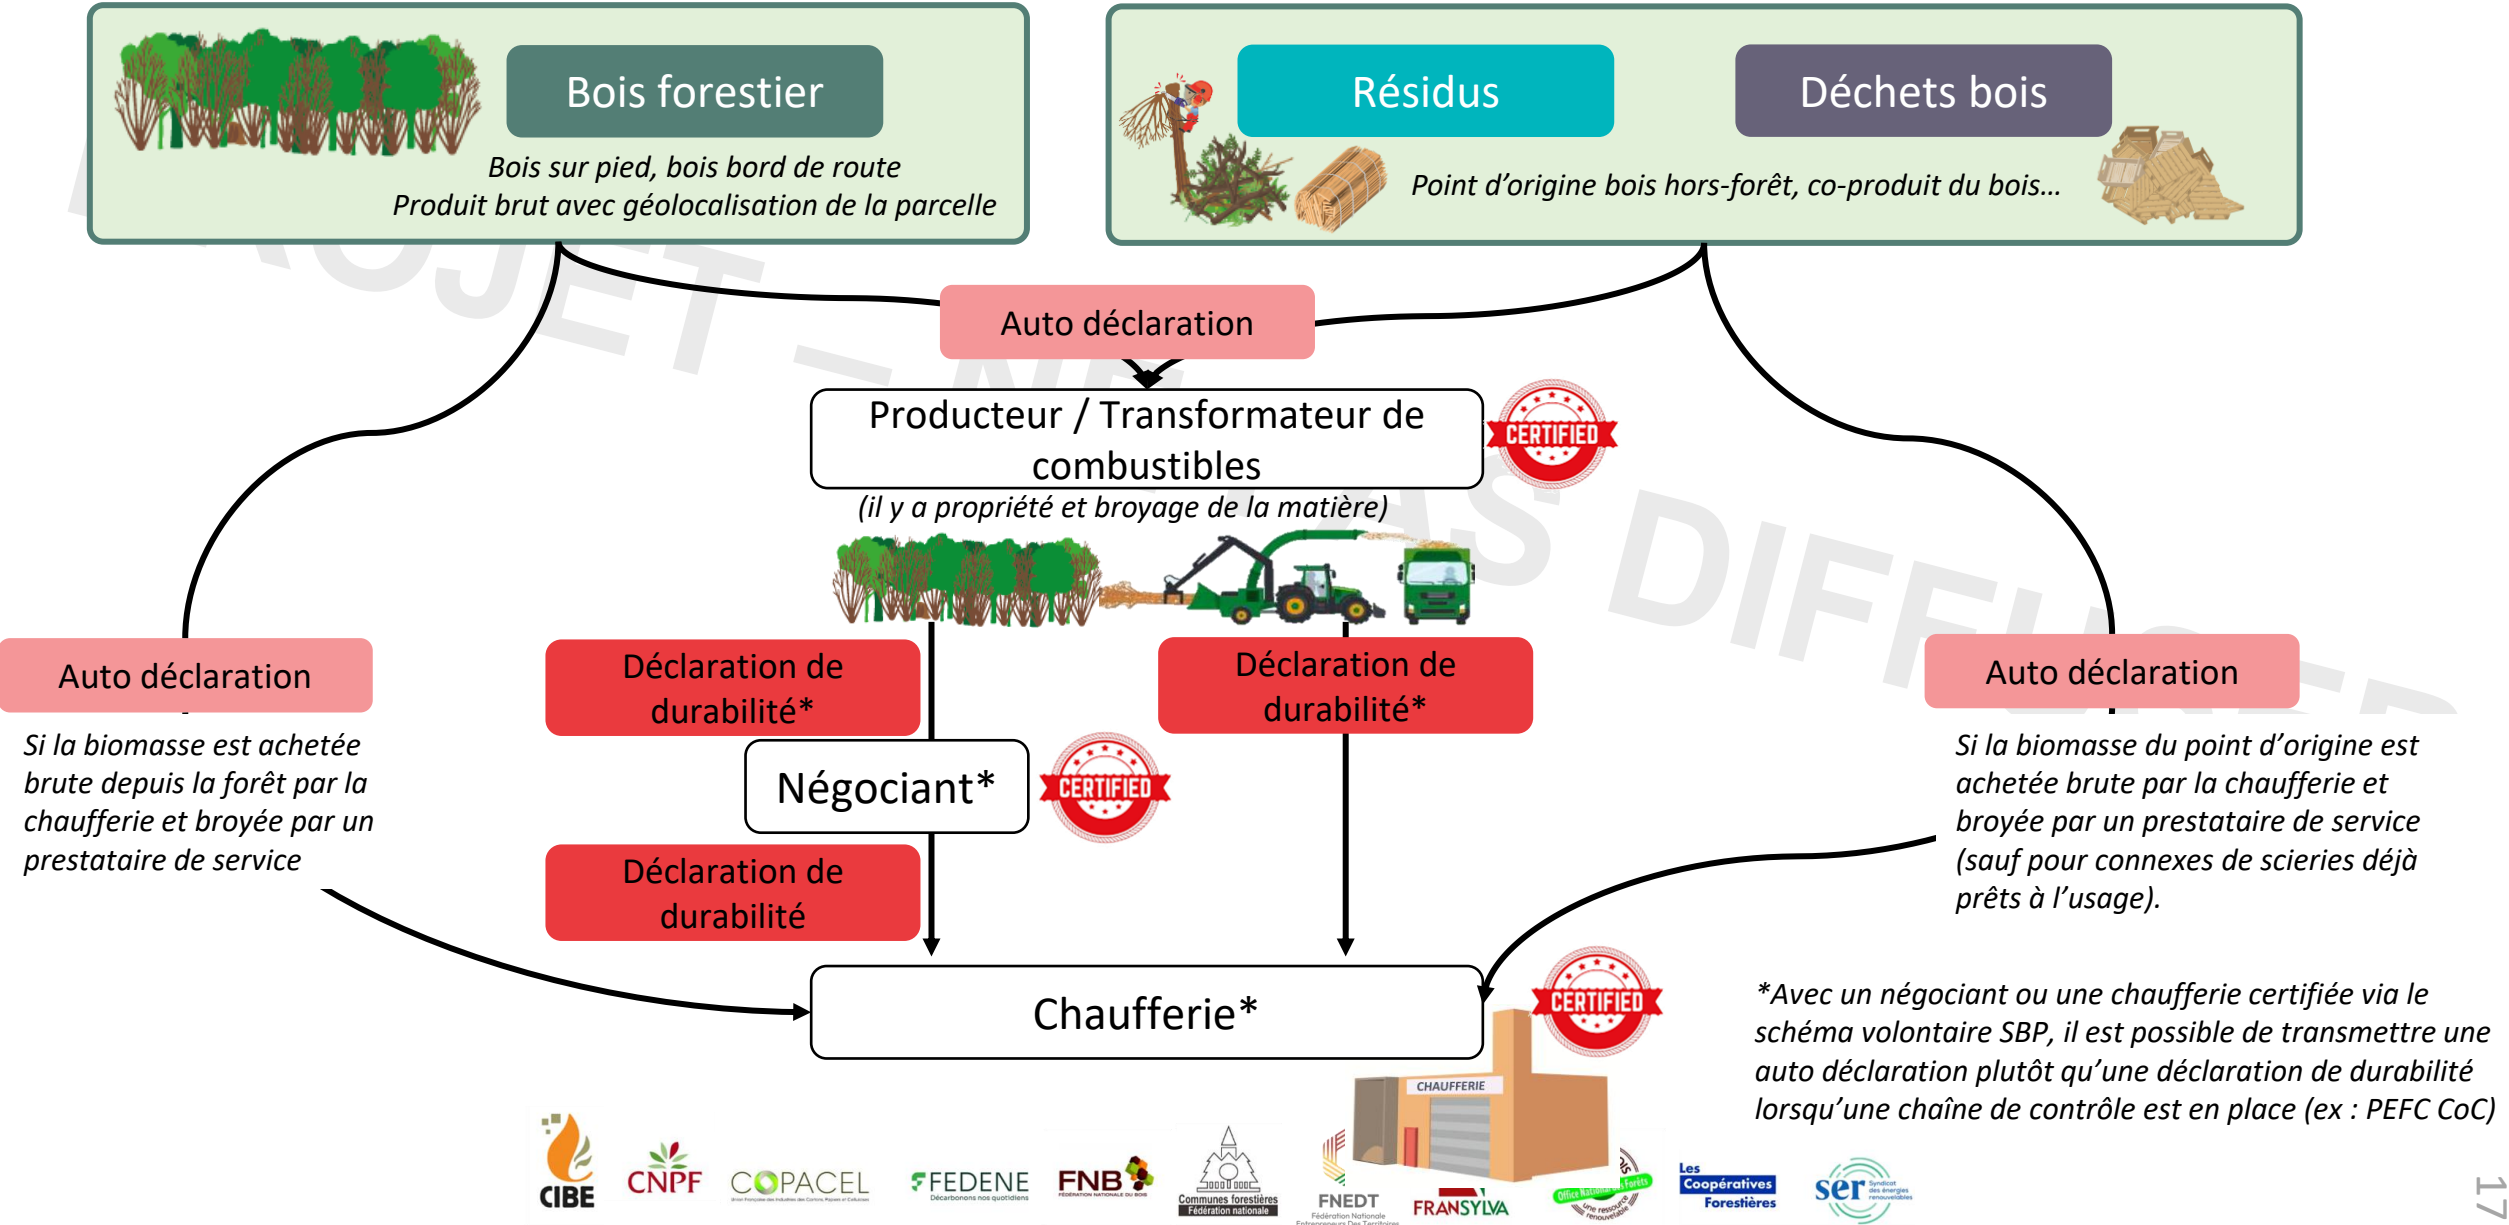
Bois forestier

Bois sur pied, bois bord de route
Produit brut avec géolocalisation de la parcelle

Résidus

Déchets bois

Point d'origine bois hors-forêt, co-produit du bois…

PROJET – NE PAS DIFFUSER

Auto déclaration

Producteur / Transformateur de combustibles

CERTIFIED

(il y a propriété et broyage de la matière)

Auto déclaration

Si la biomasse est achetée brute depuis la forêt par la chaufferie et broyée par un prestataire de service

Déclaration de durabilité*

Déclaration de durabilité*

Auto déclaration

Si la biomasse du point d'origine est achetée brute par la chaufferie et broyée par un prestataire de service (sauf pour connexes de scieries déjà prêts à l'usage).

Négociant*

CERTIFIED

Déclaration de durabilité

Chaufferie*

CERTIFIED

CHAUFFERIE

*Avec un négociant ou une chaufferie certifiée via le schéma volontaire SBP, il est possible de transmettre une auto déclaration plutôt qu'une déclaration de durabilité lorsqu'une chaîne de contrôle est en place (ex : PEFC CoC)

CIBE CNPF COPACEL FEDENE Décarbonons nos quotidiens FNB FÉDÉRATION NATIONALE DU BOIS Communes forestières Fédération nationale FNEDT Fédération Nationale Entrepreneurs Des Territoires FRANSYLVA Office National des Forêts Les Coopératives Forestières ser Syndicat des énergies renouvelables

17